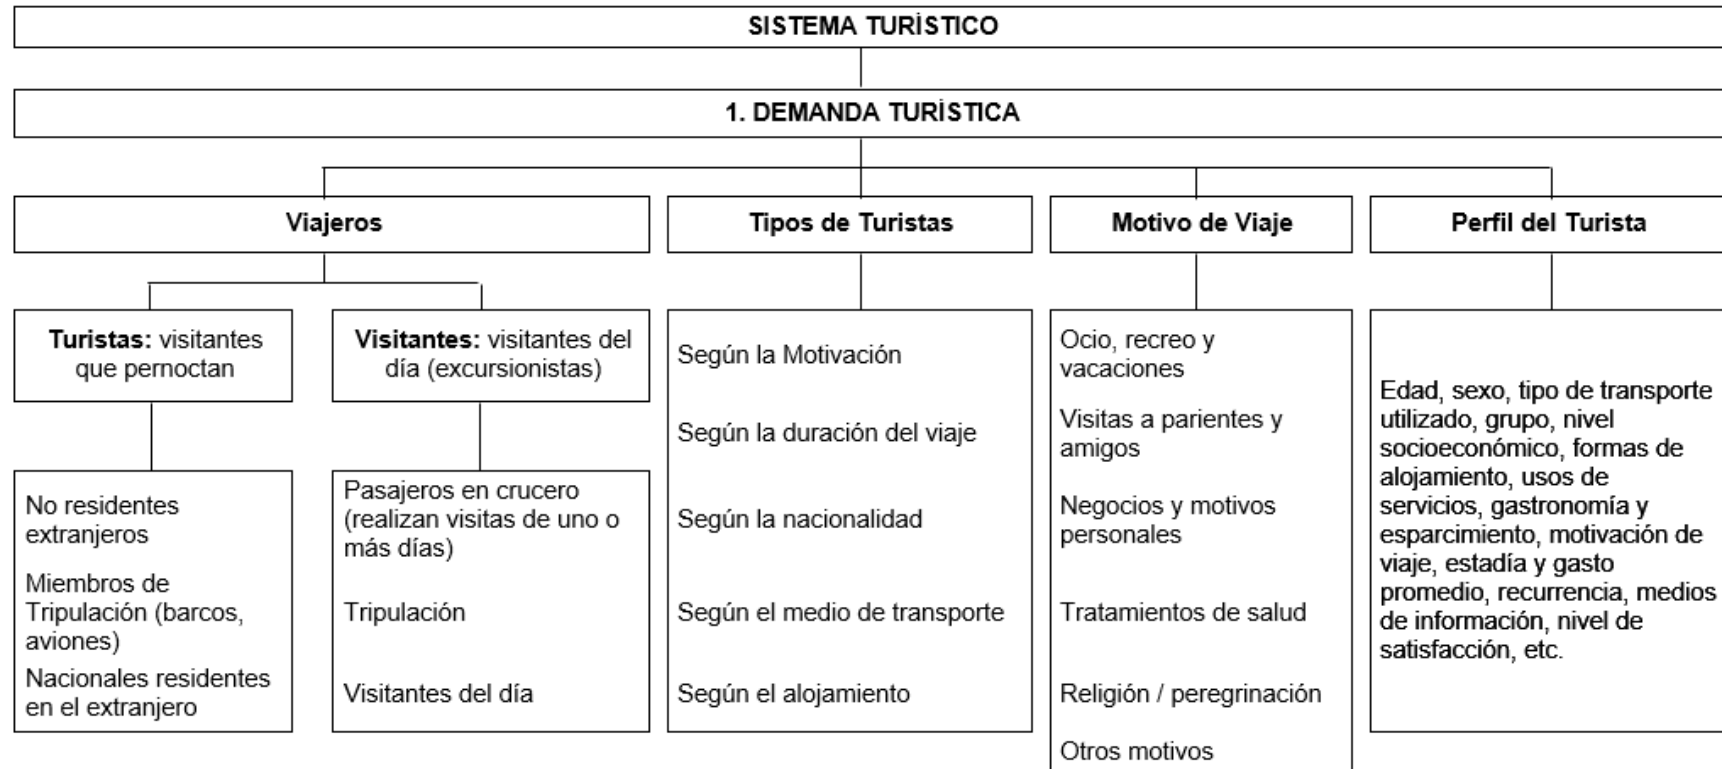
SISTEMA TURÍSTICO

1. DEMANDA TURÍSTICA

Viajeros

Turistas: visitantes que pernoctan

No residentes extranjeros

Miembros de Tripulación (barcos, aviones)

Nacionales residentes en el extranjero

Visitantes: visitantes del día (excursionistas)

Pasajeros en crucero (realizan visitas de uno o más días)

Tripulación

Visitantes del día

Tipos de Turistas

Según la Motivación

Según la duración del viaje

Según la nacionalidad

Según el medio de transporte

Según el alojamiento

Motivo de Viaje

Ocio, recreo y vacaciones

Visitas a parientes y amigos

Negocios y motivos personales

Tratamientos de salud

Religión / peregrinación

Otros motivos

Perfil del Turista

Edad, sexo, tipo de transporte utilizado, grupo, nivel socioeconómico, formas de alojamiento, usos de servicios, gastronomía y esparcimiento, motivación de viaje, estadía y gasto promedio, recurrencia, medios de información, nivel de satisfacción, etc.